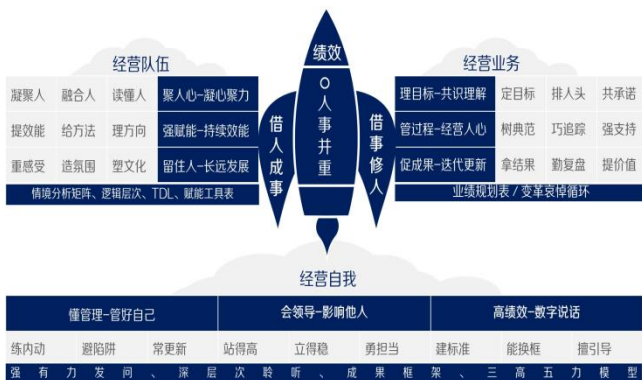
经营队伍

| 凝聚人 | 融合人 | 读懂人 | 聚人心-凝心聚力 |
|---|---|---|---|
| 提效能 | 给方法 | 理方向 | 强赋能-持续效能 |
| 重感受 | 造氛围 | 塑文化 | 留住人-长远发展 |

情境分析矩阵、逻辑层次、TDL、赋能工具表

绩效

O
人
事
并
重

借人成事

借事修人

经营业务

| 理目标-共识理解 | 定目标 | 排人头 | 共承诺 |
|---|---|---|---|
| 管过程-经营人心 | 树典范 | 巧追踪 | 强支持 |
| 促成果-迭代更新 | 拿结果 | 勤复盘 | 提价值 |

业绩规划表 / 变革哀悼循环

经营自我

| 懂管理-管好自己 | | | 会领导-影响他人 | | | 高绩效-数字说话 | | |
|---|---|---|---|---|---|---|---|---|
| 练内功 | 避陷阱 | 常更新 | 站得高 | 立得稳 | 勇担当 | 建标准 | 能换框 | 擅引导 |

强有力发问、深层次聆听、成果框架、三高五力模型